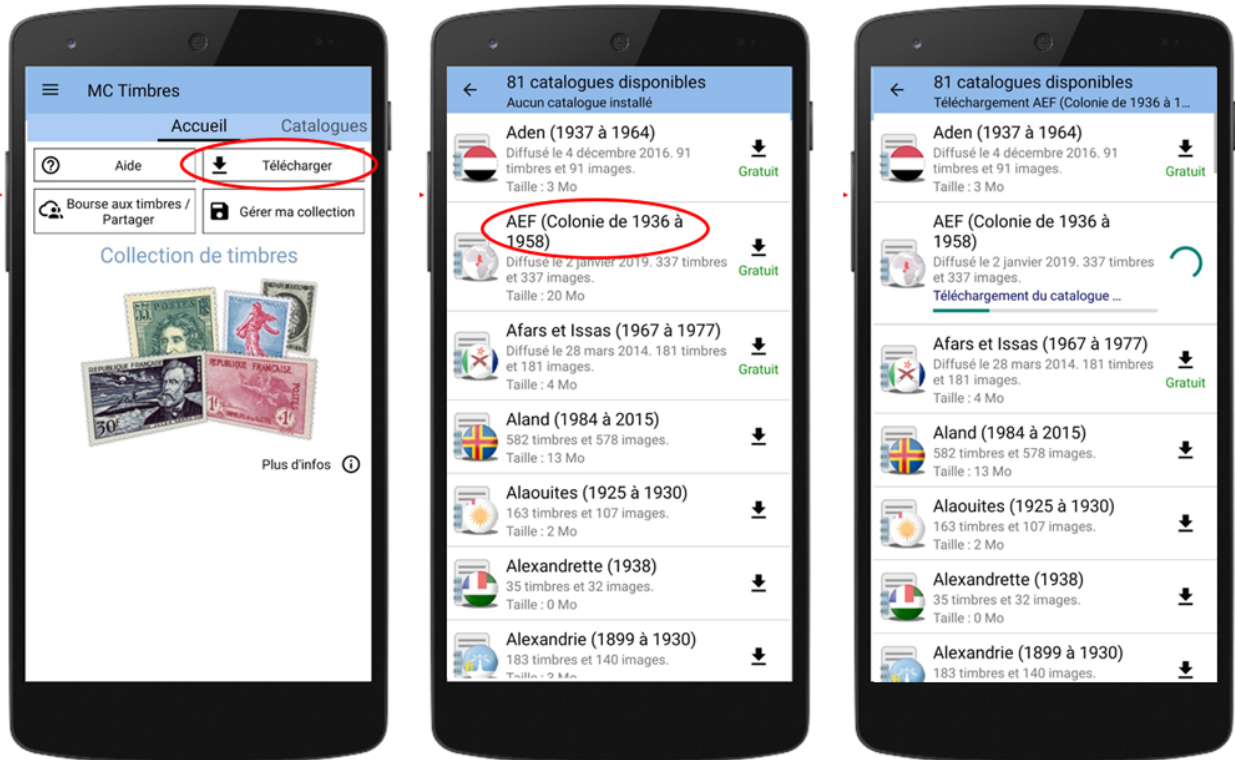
MC Timbres

Accueil
Catalogues

Aide
Télécharger

Bourse aux timbres / Partager
Gérer ma collection

Collection de timbres

POSTES
REPUBLIQUE FRANÇAISE
30F
REPUBLIQUE FRANÇAISE
1F

Plus d'infos

81 catalogues disponibles
Aucun catalogue installé

Aden (1937 à 1964)
Diffusé le 4 décembre 2016. 91 timbres et 91 images.
Taille : 3 Mo
Gratuit

AEF (Colonie de 1936 à 1958)
Diffusé le 2 janvier 2019. 337 timbres et 337 images.
Taille : 20 Mo
Gratuit

Afars et Issas (1967 à 1977)
Diffusé le 28 mars 2014. 181 timbres et 181 images.
Taille : 4 Mo
Gratuit

Aland (1984 à 2015)
582 timbres et 578 images.
Taille : 13 Mo

Alaouites (1925 à 1930)
163 timbres et 107 images.
Taille : 2 Mo

Alexandrette (1938)
35 timbres et 32 images.
Taille : 0 Mo

Alexandrie (1899 à 1930)
183 timbres et 140 images.
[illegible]

81 catalogues disponibles
Téléchargement AEF (Colonie de 1936 à 1...

Aden (1937 à 1964)
Diffusé le 4 décembre 2016. 91 timbres et 91 images.
Taille : 3 Mo
Gratuit

AEF (Colonie de 1936 à 1958)
Diffusé le 2 janvier 2019. 337 timbres et 337 images.
Téléchargement du catalogue ...

Afars et Issas (1967 à 1977)
Diffusé le 28 mars 2014. 181 timbres et 181 images.
Taille : 4 Mo
Gratuit

Aland (1984 à 2015)
582 timbres et 578 images.
Taille : 13 Mo

Alaouites (1925 à 1930)
163 timbres et 107 images.
Taille : 2 Mo

Alexandrette (1938)
35 timbres et 32 images.
Taille : 0 Mo

Alexandrie (1899 à 1930)
183 timbres et 140 images.